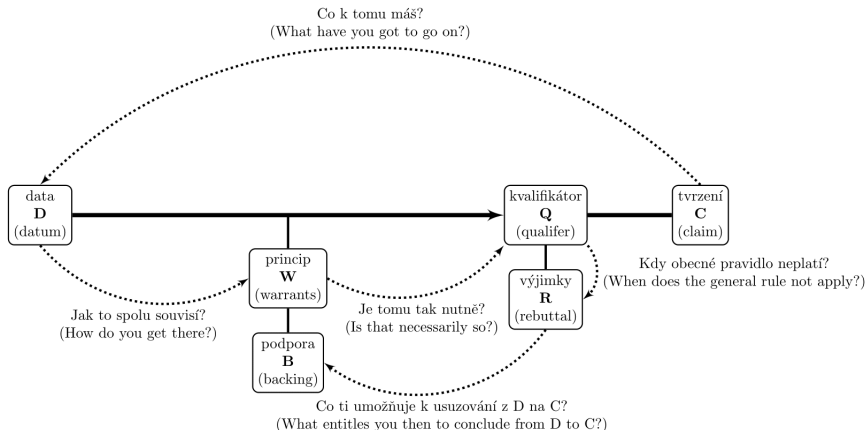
Co k tomu máš?
(What have you got to go on?)

data
**D**
(datum)

kvalifikátor
**Q**
(qualifer)

tvrzení
**C**
(claim)

princip
**W**
(warrants)

výjimky
**R**
(rebuttal)

podpora
**B**
(backing)

Kdy obecné pravidlo neplatí?
(When does the general rule not apply?)

Jak to spolu souvisí?
(How do you get there?)

Je tomu tak nutně?
(Is that necessarily so?)

Co ti umožňuje k usuzování z D na C?
(What entitles you then to conclude from D to C?)